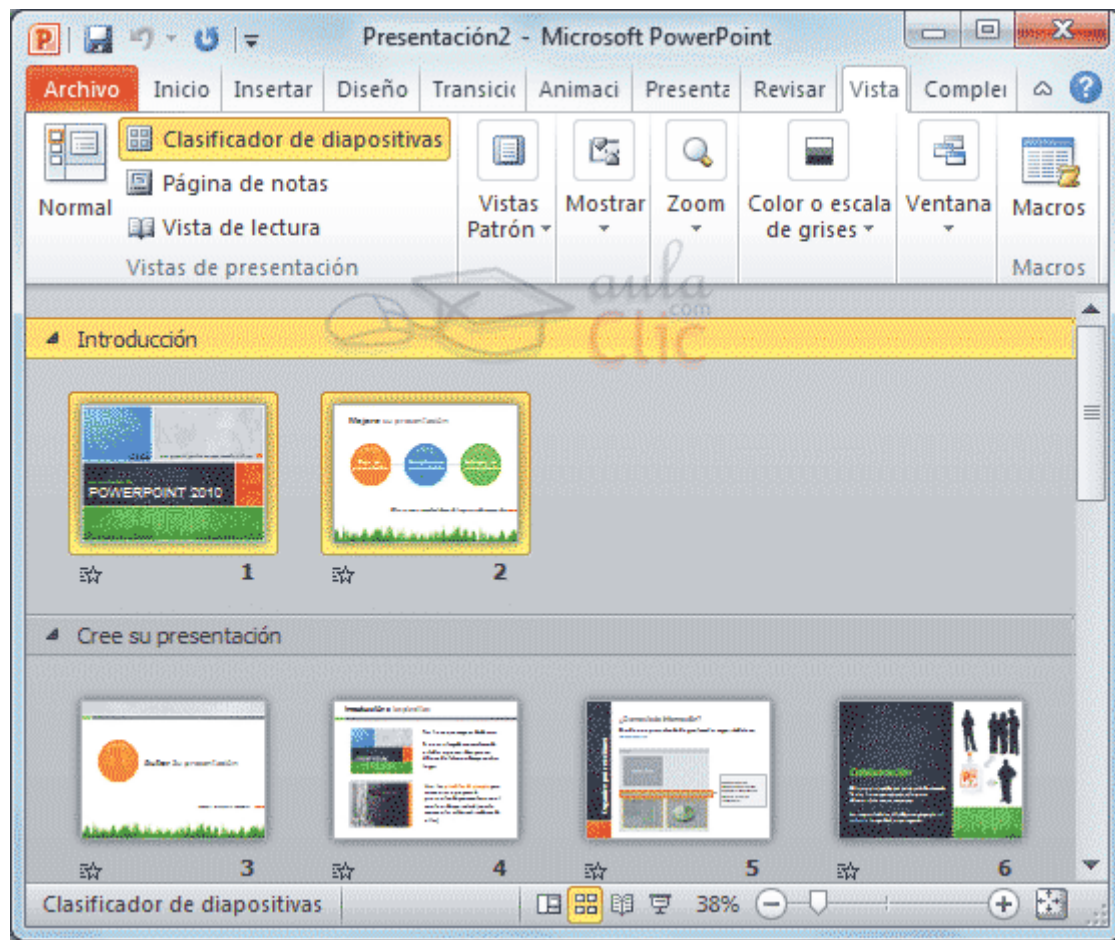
Presentación2 - Microsoft PowerPoint

Archivo Inicio Insertar Diseño Transicic Animaci Presenta Revisar Vista Comple

Normal
Clasificador de diapositivas
Página de notas
Vista de lectura
Vistas de presentación

Vistas Patrón
Mostrar
Zoom
Color o escala de grises
Ventana
Macros
Macros

aula Clic .com

Introducción

POWERPOINT 2010

Mejore su presentación

1
2

Cree su presentación

3
4
5
6

Clasificador de diapositivas
38%